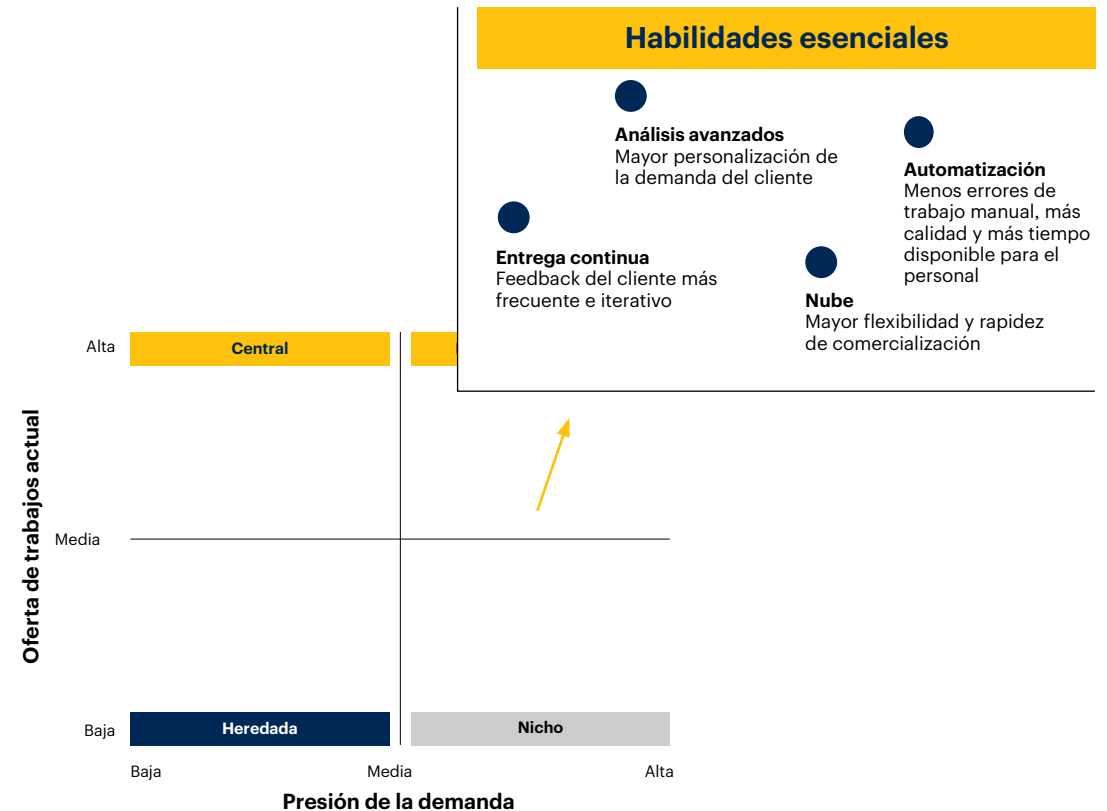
Habilidades esenciales

Análisis avanzados
Mayor personalización de la demanda del cliente

Automatización
Menos errores de trabajo manual, más calidad y más tiempo disponible para el personal

Entrega continua
Feedback del cliente más frecuente e iterativo

Nube
Mayor flexibilidad y rapidez de comercialización

Alta
Central
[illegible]

Oferta de trabajos actual

Media

Baja
Heredada
Nicho

Baja
Media
Alta

Presión de la demanda